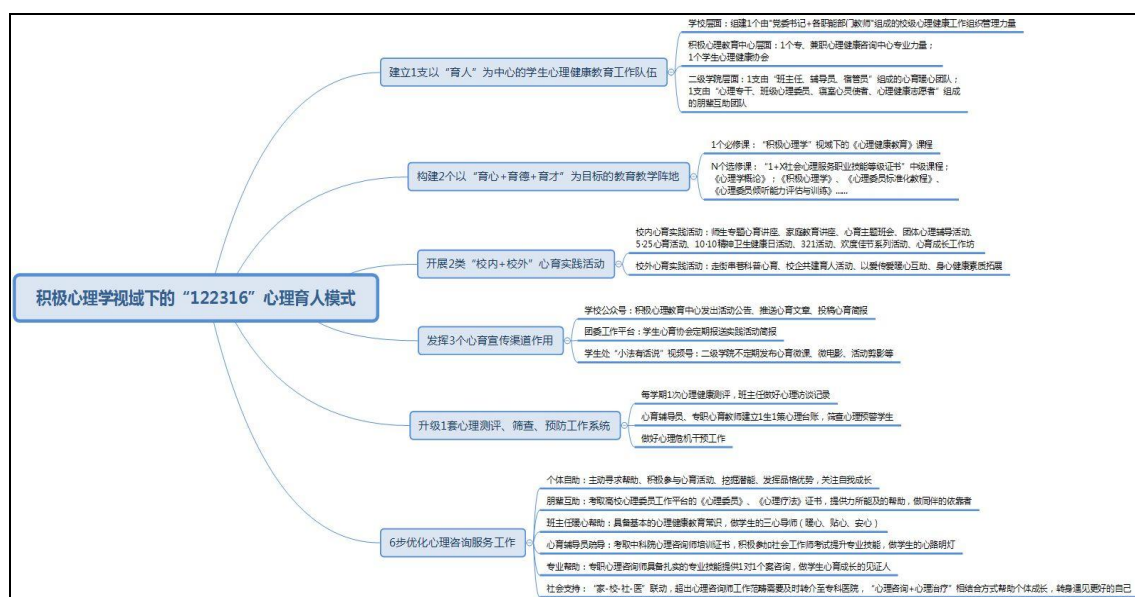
积极心理学视域下的“122316”心理育人模式

建立1支以“育人”为中心的学生心理健康教育工作队伍

学校层面：组建1个由“党委书记+各职能部门教师”组成的校级心理健康工作组织管理力量

积极心理教育中心层面：1个专、兼职心理健康咨询中心专业力量；1个学生心理健康协会

二级学院层面：1支由“班主任、辅导员、宿管员”组成的心育辅心团队；1支由“心理专干、班级心理委员、寝室心灵使者、心理健康志愿者”组成的朋辈互助团队

构建2个以“育心+育德+育才”为目标的教育教学阵地

1个必修课：“积极心理学”视域下的《心理健康教育》课程

N个选修课：“1+X社会心理服务职业技能等级证书”中级课程；《心理学概论》；《积极心理学》、《心理委员标准化教程》、《心理委员倾听能力评估与训练》……

开展2类“校内+校外”心育实践活动

校内心育实践活动：师生专题心育讲座、家庭教育讲座、心育主题班会、团体心理辅导活动、5·25心育活动、10·10精神卫生健康日活动、321活动、欢度佳节系列活动、心育成长工作坊

校外心育实践活动：走街串巷科普心育、校企共建育人活动、以爱传爱暖心互助、身心健康素质拓展

发挥3个心育宣传渠道作用

学校公众号：积极心理教育中心发出活动公告、推送心育文章、投稿心育简报

团委工作平台：学生心育协会定期报送实践活动简报

学生处“小法有话说”视频号：二级学院不定期发布心育微课、微电影、活动剪影等

升级1套心理测评、筛查、预防工作系统

每学期1次心理健康测评，班主任做好心理访谈记录

心育辅导员、专职心育教师建立1生1策心理台账，筛查心理预警学生

做好心理危机干预工作

6步优化心理咨询服务工作

个体自助：主动寻求帮助、积极参与心育活动、挖掘潜能、发挥品格优势，关注自我成长

朋辈互助：考取高校心理委员工作平台的《心理委员》、《心理疗法》证书，提供力所能及的帮助，做同伴的依靠者

班主任暖心帮助：具备基本的心理健康教育常识，做学生的三心导师（暖心、贴心、安心）

心育辅导员助导：考取中科院心理咨询师培训证书，积极参加社会工作师考试提升专业技能，做学生的心路明灯

专业帮助：专职心理咨询师具备扎实的专业技能提供1对1个案咨询，做学生心育成长的见证人

社会支持：“家·校·社·医”联动，超出心理咨询师工作范畴需要及时转介至专科医院，“心理咨询+心理治疗”相结合方式帮助个体成长，转身遇见更好的自己